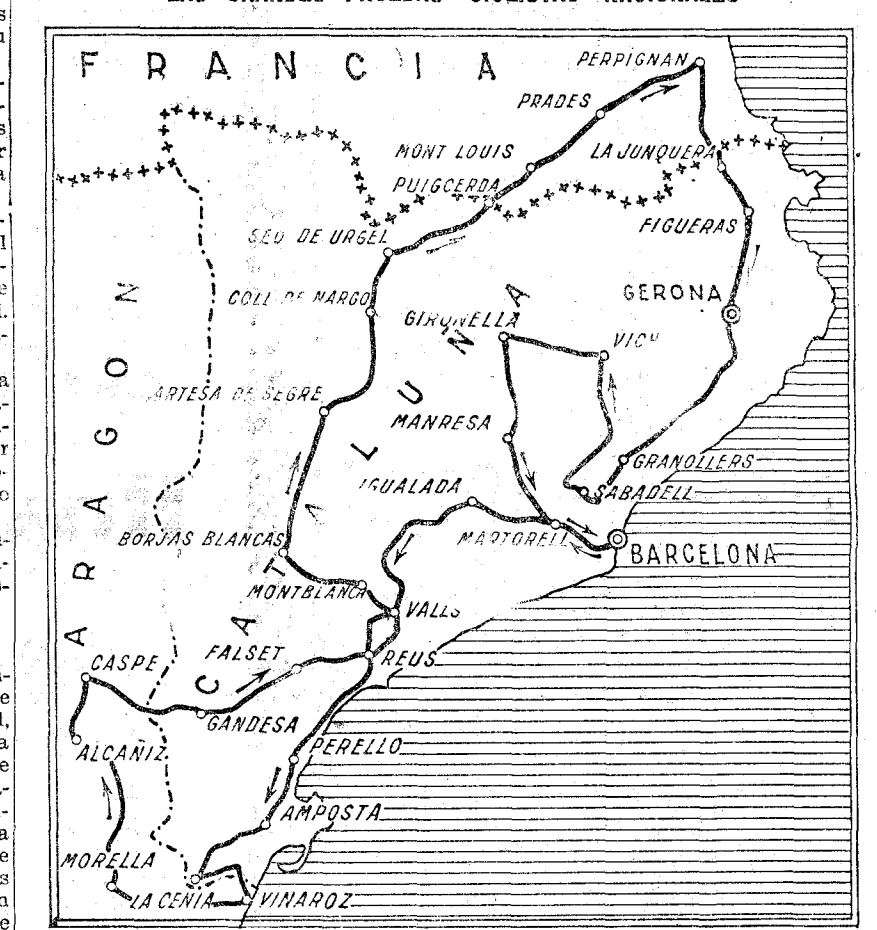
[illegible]

FRANCIA

PERPIGNAN

PRADES

MONT LOUIS

LA JUNQUERA

PUIGCERDA

SEO DE URGEL

FIGUERAS

ARAGON

COLL DE NARGO

GERONA

GIRONELLA

VICH

ARTESA DE SEGRE

MANRESA

CATALUÑA

GRANOLLERS

IGUALADA

SABADELL

BORJAS BLANCAS

MARTORELL

BARCELONA

MONTBLANCH

VALLS

CASPE

FALSET

REUS

GANDESA

ALCAÑIZ

PERELLO

AMPOSTA

MORELLA

LA CENIA

VINAROZ